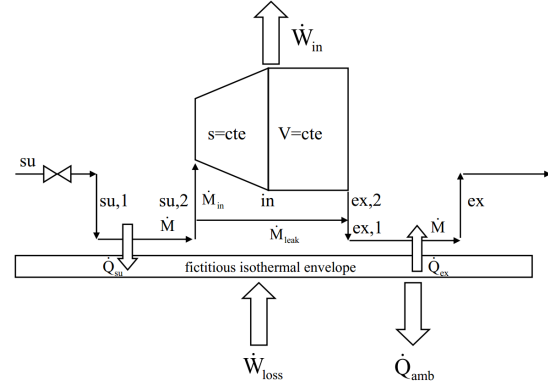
$\dot{W}_{in}$

s=cte

V=cte

su

su,1

su,2

$\dot{M}_{in}$

in

ex,2

ex

$\dot{M}$

$\dot{M}_{leak}$

ex,1

$\dot{M}$

$\dot{Q}_{su}$

fictitious isothermal envelope

$\dot{Q}_{ex}$

$\dot{W}_{loss}$

$\dot{Q}_{amb}$